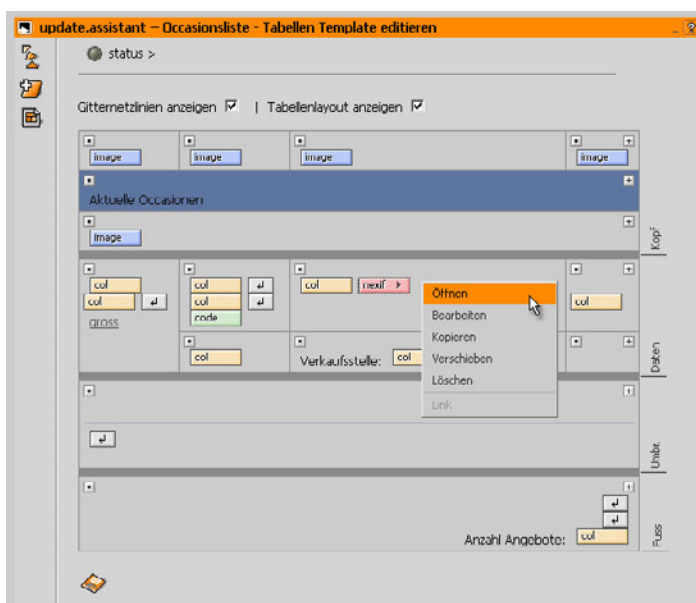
update.assistant – Occasionsliste - Tabellen Template editieren

status >

Gitternetzlinien anzeigen | Tabellenlayout anzeigen

image image image image

Aktuelle Occasionen

image

Kopf

col
col
gross

col
col
code

col

col

nexif

Öffnen
Bearbeiten
Kopieren
Verschieben
Löschen
Link

col

Verkaufsstelle: col

Daten

Umbr.

Anzahl Angebote: col

Fuss